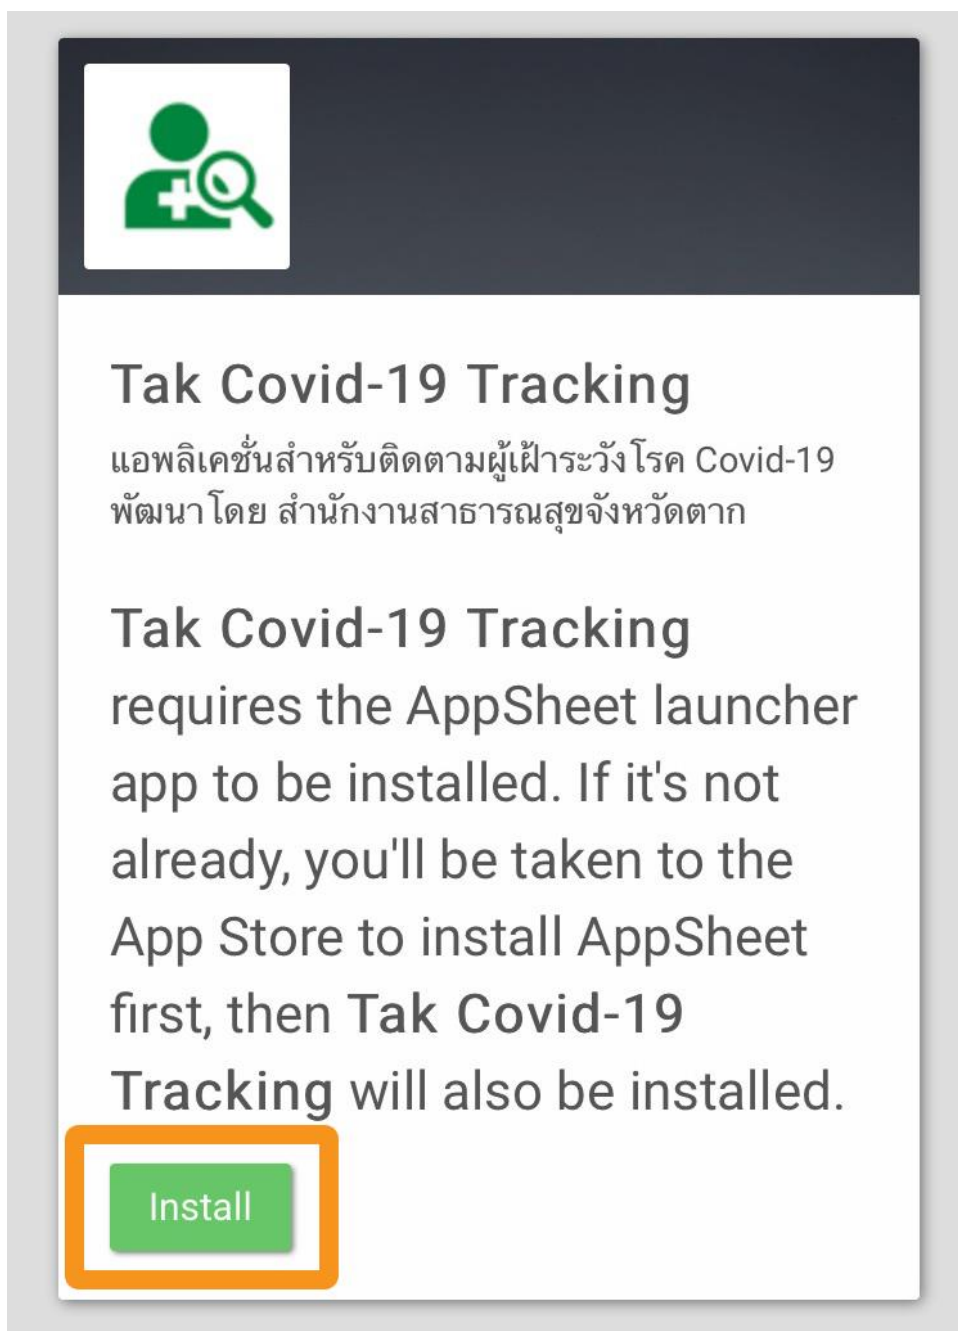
Tak Covid-19 Tracking

แอพลิเคชั่นสำหรับติดตามผู้เฝ้าระวังโรค Covid-19 พัฒนาโดย สำนักงานสาธารณสุขจังหวัดตาก

Tak Covid-19 Tracking requires the AppSheet launcher app to be installed. If it's not already, you'll be taken to the App Store to install AppSheet first, then Tak Covid-19 Tracking will also be installed.

Install